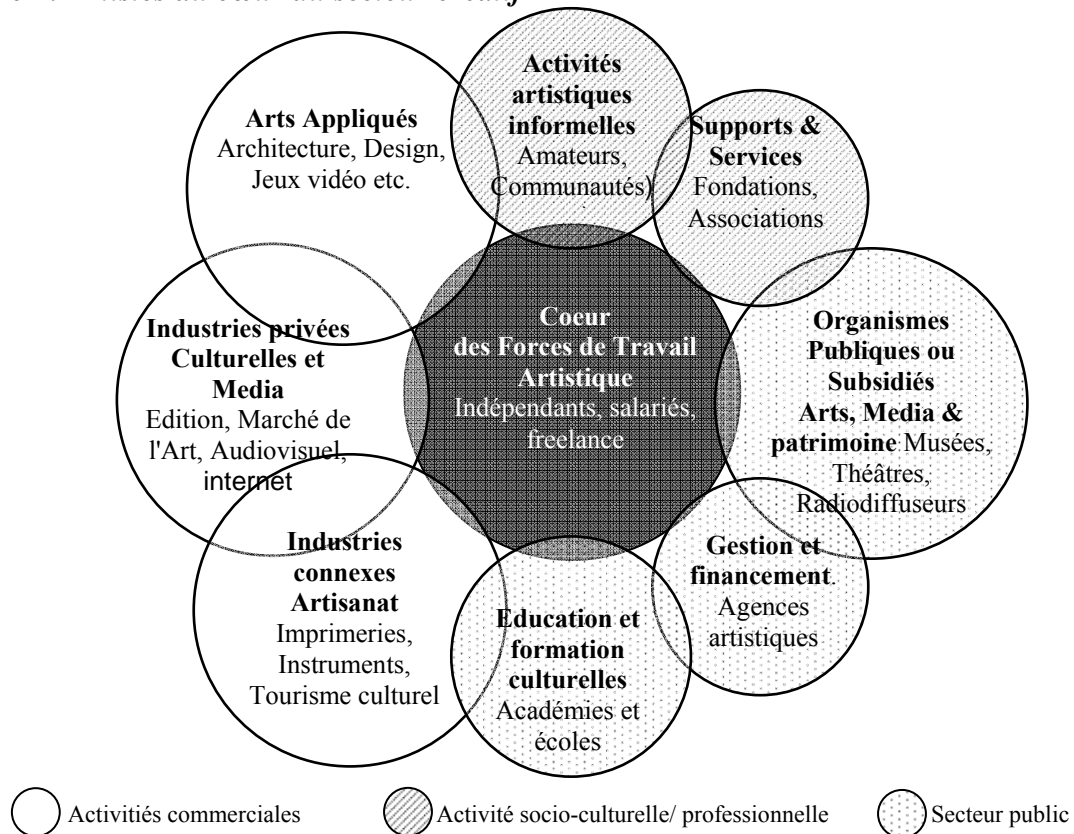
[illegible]

**Arts Appliqués** Architecture, Design, Jeux vidéo etc.

**Activités artistiques informelles** Amateurs, Communautés)

**Supports & Services** Fondations, Associations

**Industries privées Culturelles et Media** Edition, Marché de l'Art, Audiovisuel, internet

**Coeur des Forces de Travail Artistique** Indépendants, salariés, freelance

**Organismes Publiques ou Subsidiés Arts, Media & patrimoine** Musées, Théâtres, Radiodiffuseurs

**Industries connexes Artisanat** Imprimeries, Instruments, Tourisme culturel

**Gestion et financement**. Agences artistiques

**Education et formation culturelles** Académies et écoles

Activiités commerciales

Activité socio-culturelle/ professionnelle

Secteur public